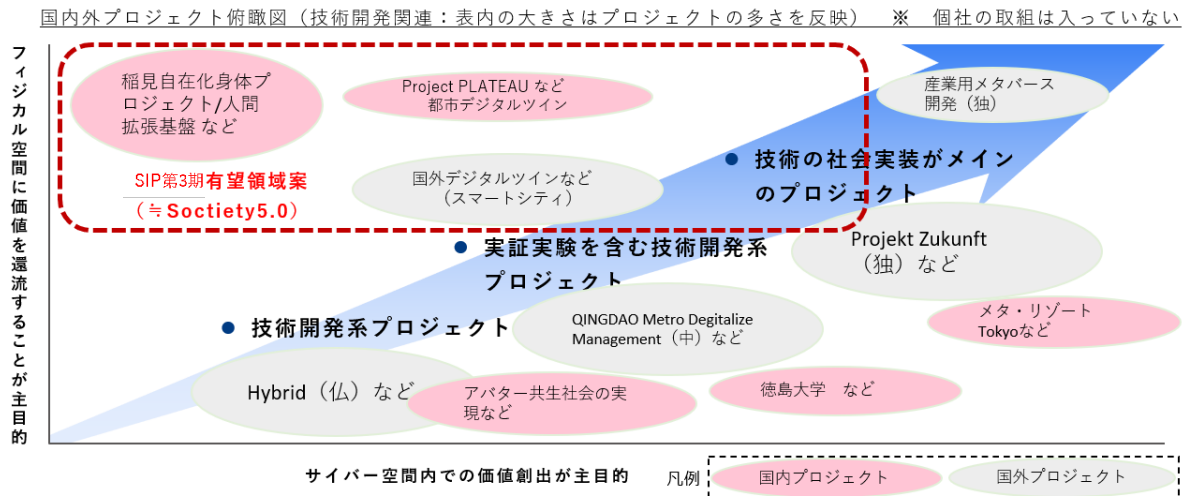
国内外プロジェクト俯瞰図（技術開発関連：表内の大きさはプロジェクトの多さを反映）　※　個社の取組は入っていない

フィジカル空間に価値を還流することが主目的

稲見自在化身体プロジェクト/人間拡張基盤 など

Project PLATEAU など都市デジタルツイン

産業用メタバース開発（独）

SIP第3期有望領域案（≒Soctiety5.0）

国外デジタルツインなど（スマートシティ）

● 技術の社会実装がメインのプロジェクト

● 実証実験を含む技術開発系プロジェクト

Projekt Zukunft（独）など

メタ・リゾートTokyoなど

● 技術開発系プロジェクト

QINGDAO Metro Degitalize Management（中）など

Hybrid（仏）など

アバター共生社会の実現など

徳島大学　など

サイバー空間内での価値創出が主目的

凡例　国内プロジェクト　国外プロジェクト